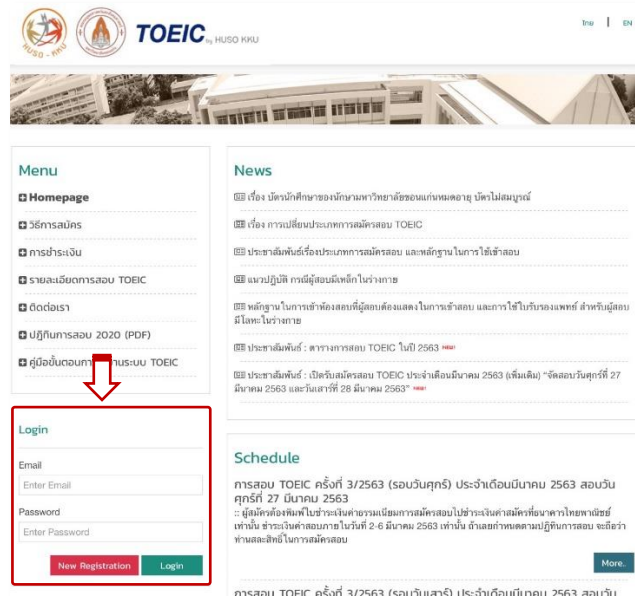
HUSO · KKU

TOEIC by HUSO KKU

Thai | EN

Menu

Homepage

วิธีการสมัคร

การชำระเงิน

รายละเอียดการสอบ TOEIC

ติดต่อเรา

ปฏิทินการสอบ 2020 (PDF)

คู่มือขั้นตอน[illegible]ระบบ TOEIC

Login

Email

Enter Email

Password

Enter Password

New Registration

Login

News

เรื่อง บัตรนักศึกษาของนักศึกษามหาวิทยาลัยขอนแก่นหมดอายุ บัตรไม่สมบูรณ์

เรื่อง การเปลี่ยนประเภทการสมัครสอบ TOEIC

ประชาสัมพันธ์เรื่องประเภทการสมัครสอบ และหลักฐานในการใช้เข้าสอบ

แนวปฏิบัติ กรณีผู้สอบมีเหล็กในร่างกาย

หลักฐานในการเข้าห้องสอบที่ผู้สอบต้องแสดงในการเข้าสอบ และการใช้ใบรับรองแพทย์ สำหรับผู้สอบมีโลหะในร่างกาย

ประชาสัมพันธ์ : ตารางการสอบ TOEIC ในปี 2563 new

ประชาสัมพันธ์ : เปิดรับสมัครสอบ TOEIC ประจำเดือนมีนาคม 2563 (เพิ่มเติม) "จัดสอบวันศุกร์ที่ 27 มีนาคม 2563 และวันเสาร์ที่ 28 มีนาคม 2563" new

Schedule

การสอบ TOEIC ครั้งที่ 3/2563 (รอบวันศุกร์) ประจำเดือนมีนาคม 2563 สอบวันศุกร์ที่ 27 มีนาคม 2563

:: ผู้สมัครต้องพิมพ์ใบชำระเงินค่าธรรมเนียมการสมัครสอบไปชำระเงินค่าสมัครที่ธนาคารไทยพาณิชย์เท่านั้น ชำระเงินค่าสอบภายในวันที่ 2-6 มีนาคม 2563 เท่านั้น ถ้าเลยกำหนดตามปฏิทินการสอบ จะถือว่าท่านสละสิทธิ์ในการสมัครสอบ

More..

การสอบ TOEIC ครั้งที่ 3/2563 (รอบวันเสาร์) ประจำเดือนมีนาคม 2563 สอบวัน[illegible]